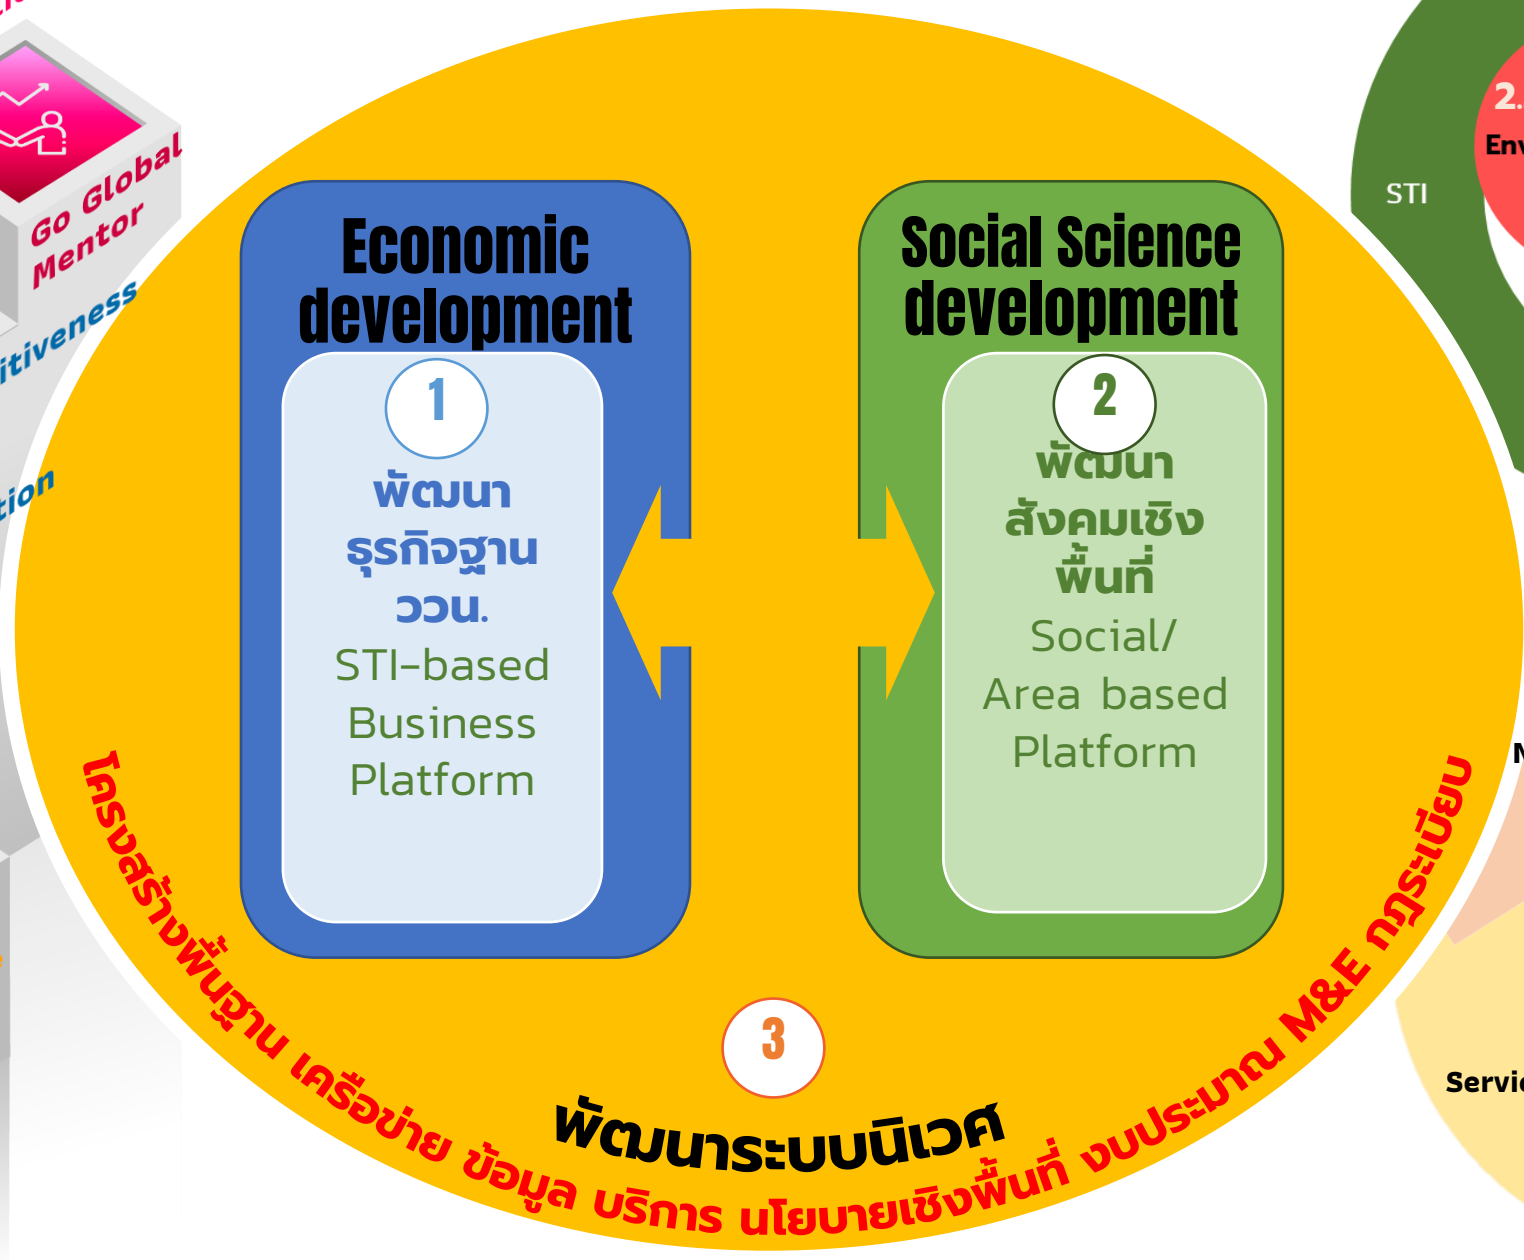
Go Global Mentor

itiveness

tion

Economic development

1

พัฒนาธุรกิจฐาน ววน.

STI-based Business Platform

Social Science development

2

พัฒนาสังคมเชิงพื้นที่

Social/ Area based Platform

3

พัฒนาระบบนิเวศ

โครงสร้างพื้นฐาน เครือข่าย ข้อมูล บริการ นโยบายเชิงพื้นที่ งบประมาณ M&E กฎระเบียบ

STI

2.

Env

N

Servi